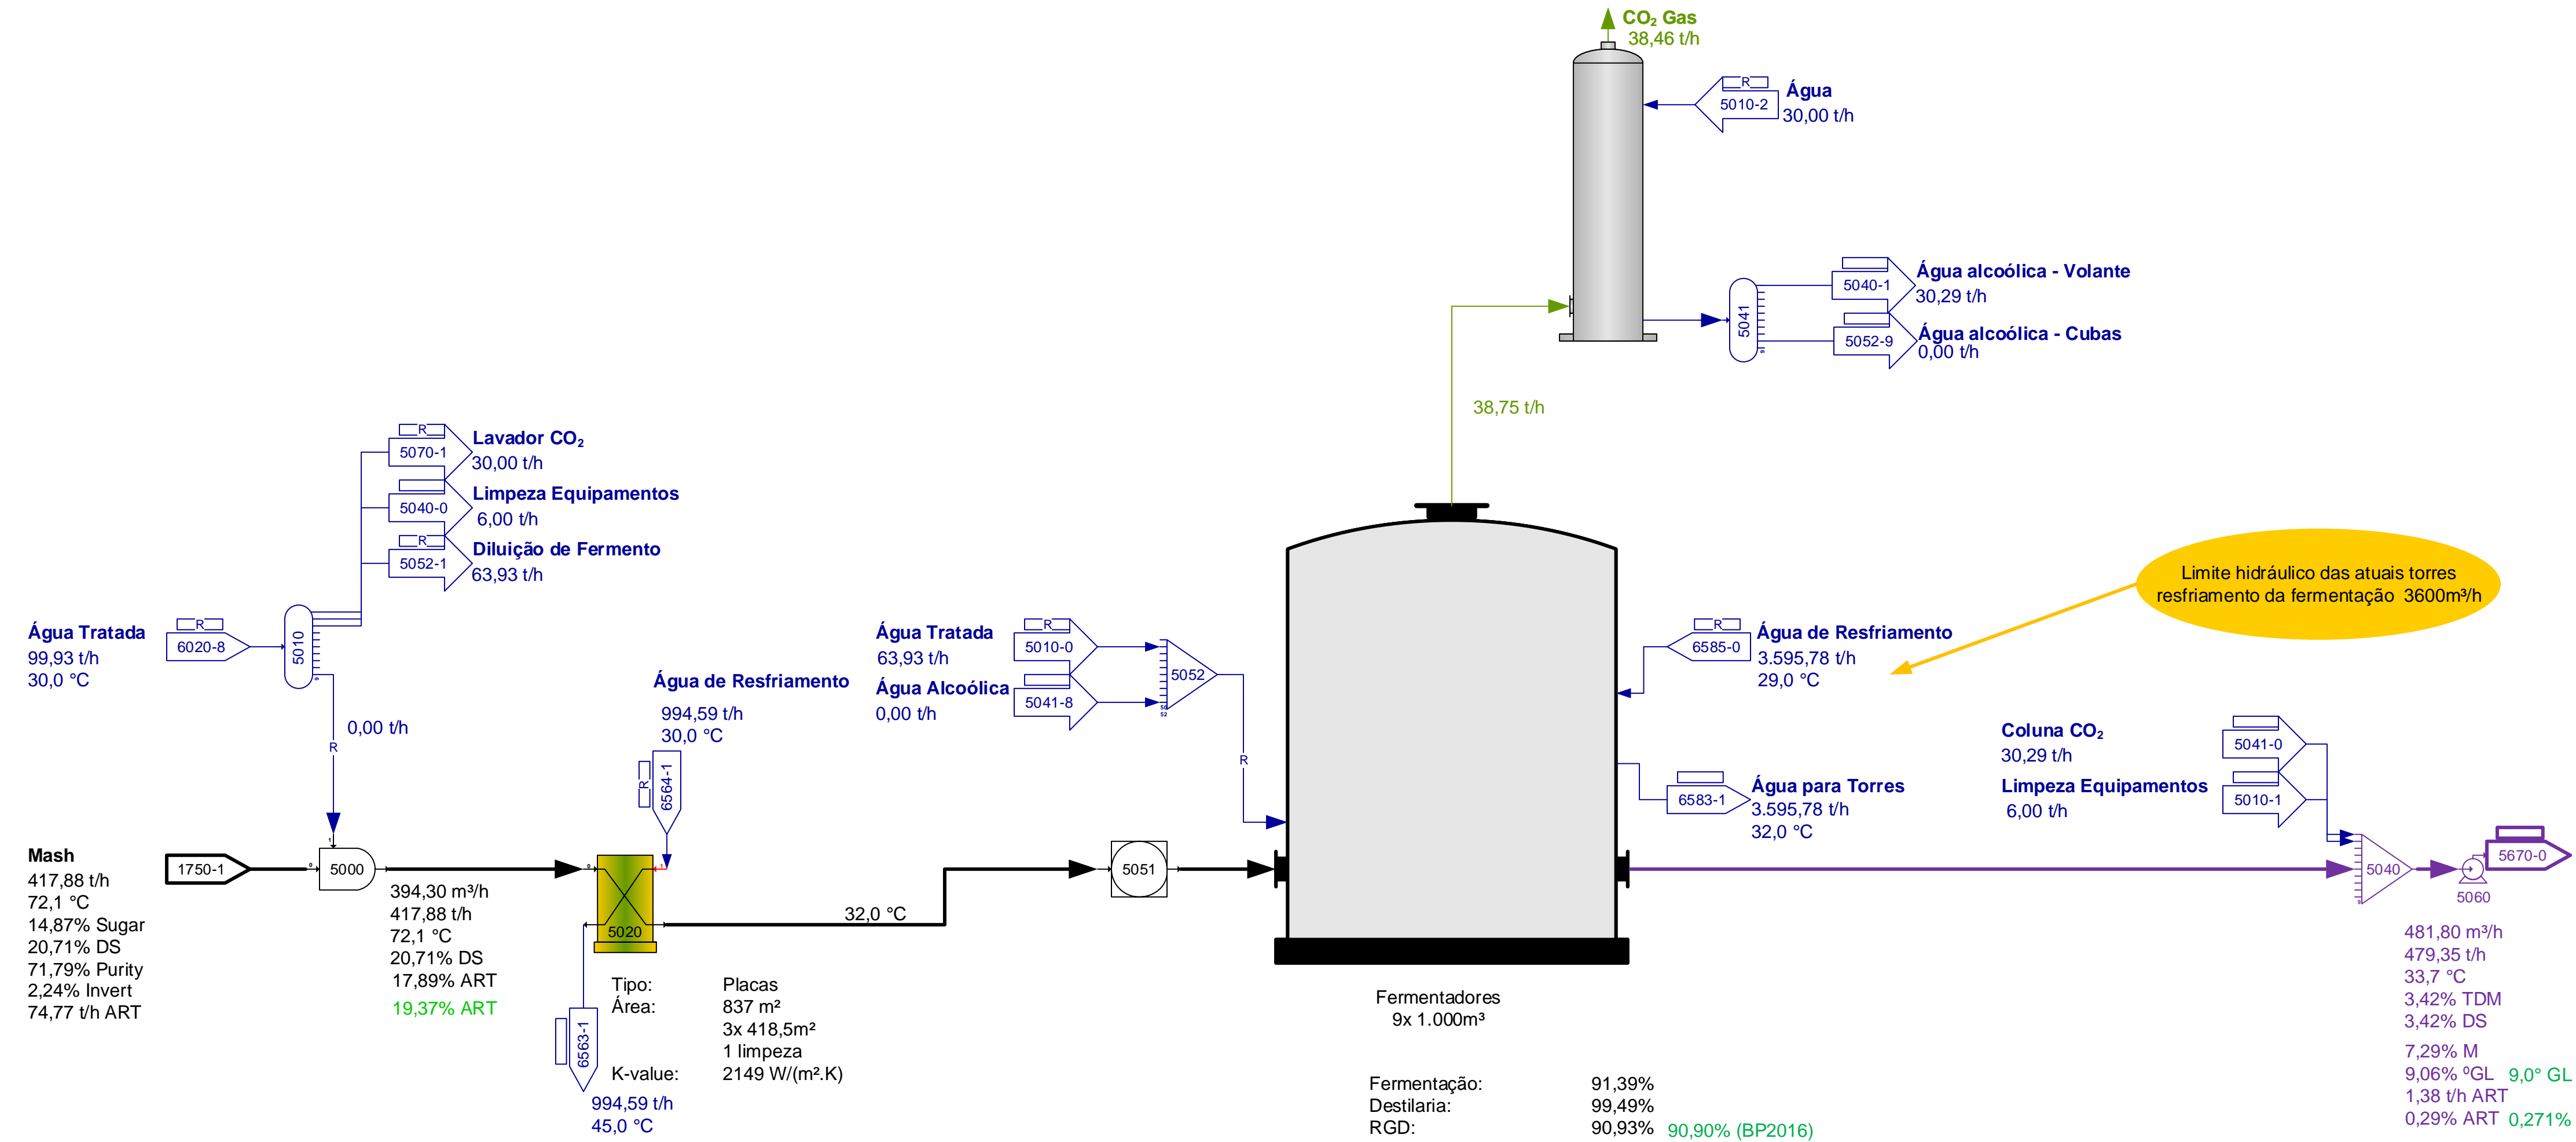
$CO_2$ Gas
38,46 t/h

R
5010-2
Água
30,00 t/h

5041
5040-1
Água alcoólica - Volante
30,29 t/h
5052-9
Água alcoólica - Cubas
0,00 t/h

38,75 t/h

R
5070-1
Lavador $CO_2$
30,00 t/h
5040-0
Limpeza Equipamentos
6,00 t/h
R
5052-1
Diluição de Fermento
63,93 t/h

Limite hidráulico das atuais torres resfriamento da fermentação 3600m³/h

Água Tratada
99,93 t/h
30,0 °C
R
6020-8
5010

0,00 t/h
R

Água Tratada
63,93 t/h
R
5010-0
Água Alcoólica
0,00 t/h
5041-8
5052
R

R
6585-0
Água de Resfriamento
3.595,78 t/h
29,0 °C

Água de Resfriamento
994,59 t/h
30,0 °C
R
6564-1

Coluna $CO_2$
30,29 t/h
Limpeza Equipamentos
6,00 t/h
5041-0
5010-1

6583-1
Água para Torres
3.595,78 t/h
32,0 °C

Mash
417,88 t/h
72,1 °C
14,87% Sugar
20,71% DS
71,79% Purity
2,24% Invert
74,77 t/h ART

1750-1
5000
394,30 m³/h
417,88 t/h
72,1 °C
20,71% DS
17,89% ART
19,37% ART

5020
32,0 °C
5051

5040
5670-0
5060

6563-1
994,59 t/h
45,0 °C

Tipo: Placas
Área: 837 m²
3x 418,5m²
1 limpeza
K-value: 2149 W/(m².K)

Fermentadores
9x 1.000m³

Fermentação: 91,39%
Destilaria: 99,49%
RGD: 90,93% 90,90% (BP2016)

481,80 m³/h
479,35 t/h
33,7 °C
3,42% TDM
3,42% DS
7,29% M
9,06% ºGL 9,0° GL
1,38 t/h ART
0,29% ART 0,271%